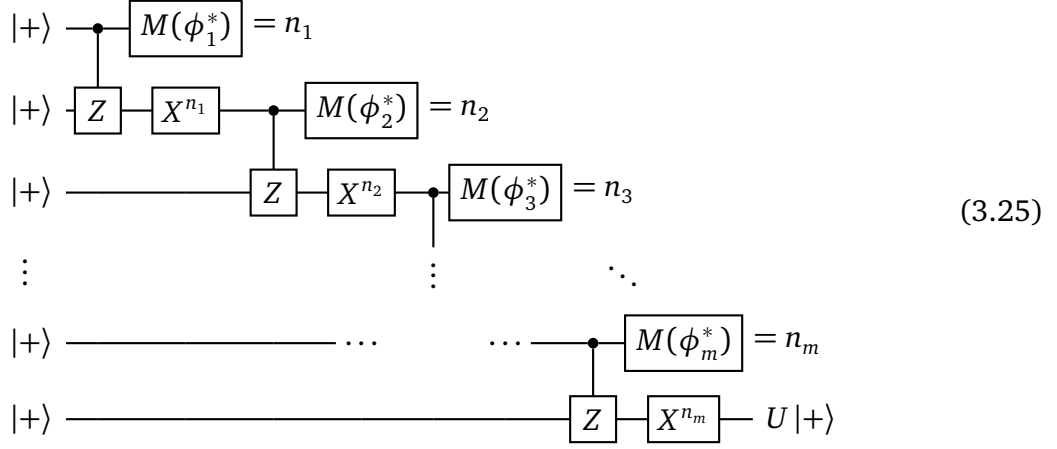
$|+\rangle$ $M(\phi_1^*)$ $= n_1$

$|+\rangle$ $Z$ $X^{n_1}$ $M(\phi_2^*)$ $= n_2$

$|+\rangle$ $Z$ $X^{n_2}$ $M(\phi_3^*)$ $= n_3$

$\vdots$ $\vdots$ $\ddots$

$|+\rangle$ $\cdots$ $\cdots$ $M(\phi_m^*)$ $= n_m$

$|+\rangle$ $Z$ $X^{n_m}$ $U|+\rangle$

(3.25)